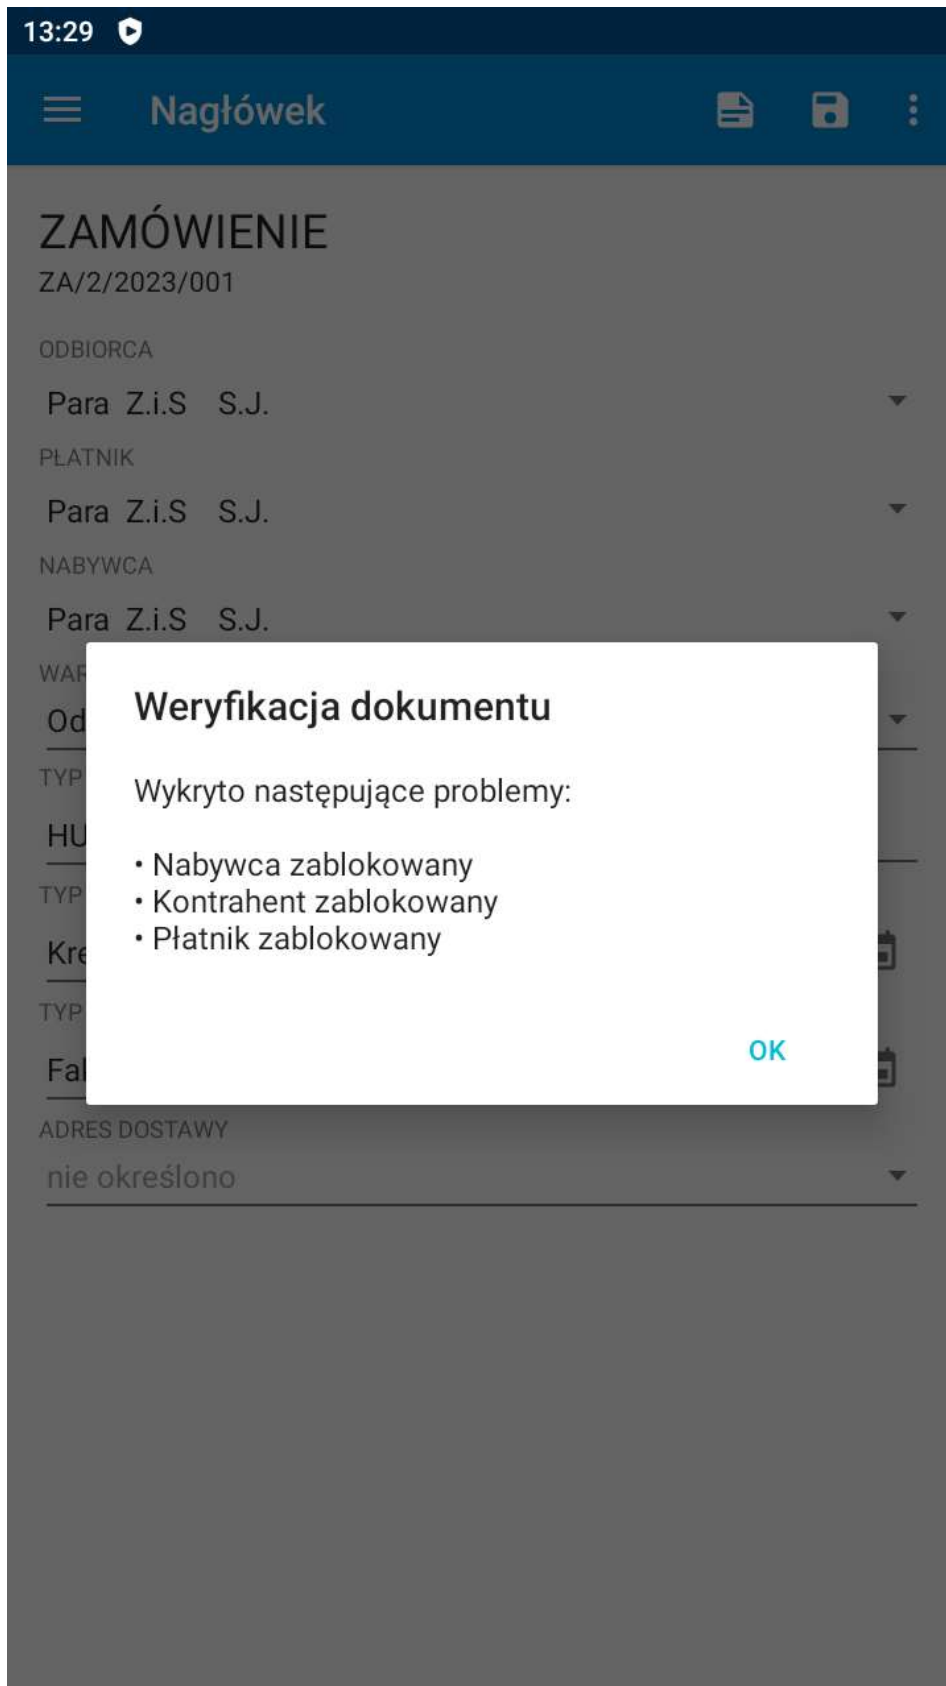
13:29

Nagłówek

ZAMÓWIENIE
ZA/2/2023/001

ODBIORCA
Para Z.i.S S.J.

PŁATNIK
Para Z.i.S S.J.

NABYWCA
Para Z.i.S S.J.

WAR
Od

TYP
HU

TYP
Kre

TYP
Fal

Weryfikacja dokumentu

Wykryto następujące problemy:

• Nabywca zablokowany
• Kontrahent zablokowany
• Płatnik zablokowany

OK

ADRES DOSTAWY
nie określono